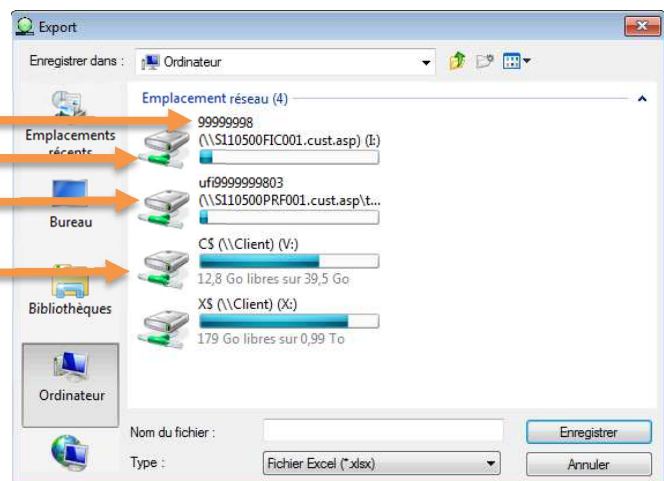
Export

Enregistrer dans : Ordinateur

Emplacements récents

Bureau

Bibliothèques

Ordinateur

Emplacement réseau (4)

99999998
(\\S110500FIC001.cust.asp) (I:)

ufi9999999803
(\\S110500PRF001.cust.asp\t...

C$ (\\Client) (V:)
12,8 Go libres sur 39,5 Go

X$ (\\Client) (X:)
179 Go libres sur 0,99 To

Nom du fichier :

Type : Fichier Excel (*.xlsx)

Enregistrer

Annuler